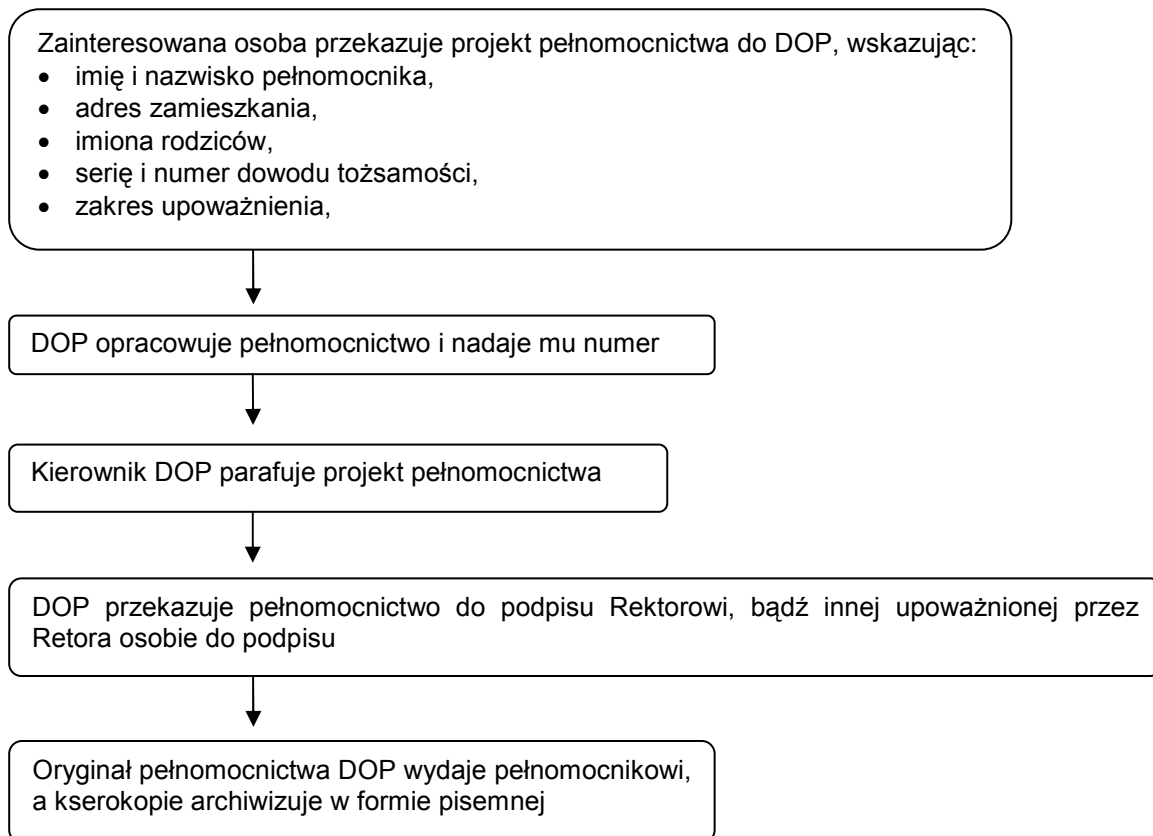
Zainteresowana osoba przekazuje projekt pełnomocnictwa do DOP, wskazując:
- imię i nazwisko pełnomocnika,
- adres zamieszkania,
- imiona rodziców,
- serię i numer dowodu tożsamości,
- zakres upoważnienia,

DOP opracowuje pełnomocnictwo i nadaje mu numer

Kierownik DOP parafuje projekt pełnomocnictwa

DOP przekazuje pełnomocnictwo do podpisu Rektorowi, bądź innej upoważnionej przez Retora osobie do podpisu

Oryginał pełnomocnictwa DOP wydaje pełnomocnikowi, a kserokopie archiwizuje w formie pisemnej